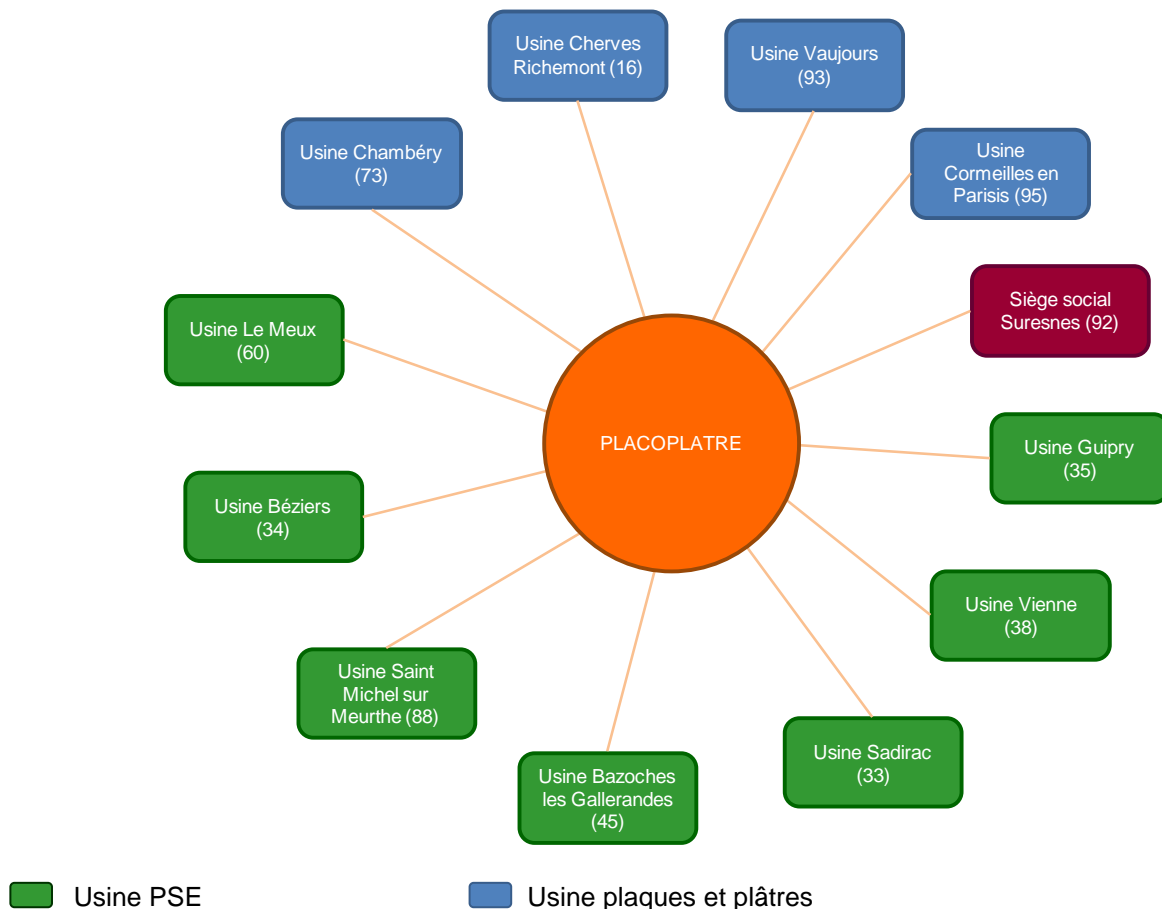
Usine Cherves Richemont (16)

Usine Vaujours (93)

Usine Chambéry (73)

Usine Cormeilles en Parisis (95)

Siège social Suresnes (92)

Usine Le Meux (60)

PLACOPLATRE

Usine Guipry (35)

Usine Béziers (34)

Usine Vienne (38)

Usine Saint Michel sur Meurthe (88)

Usine Sadirac (33)

Usine Bazoches les Gallerandes (45)

Usine PSE

Usine plaques et plâtres